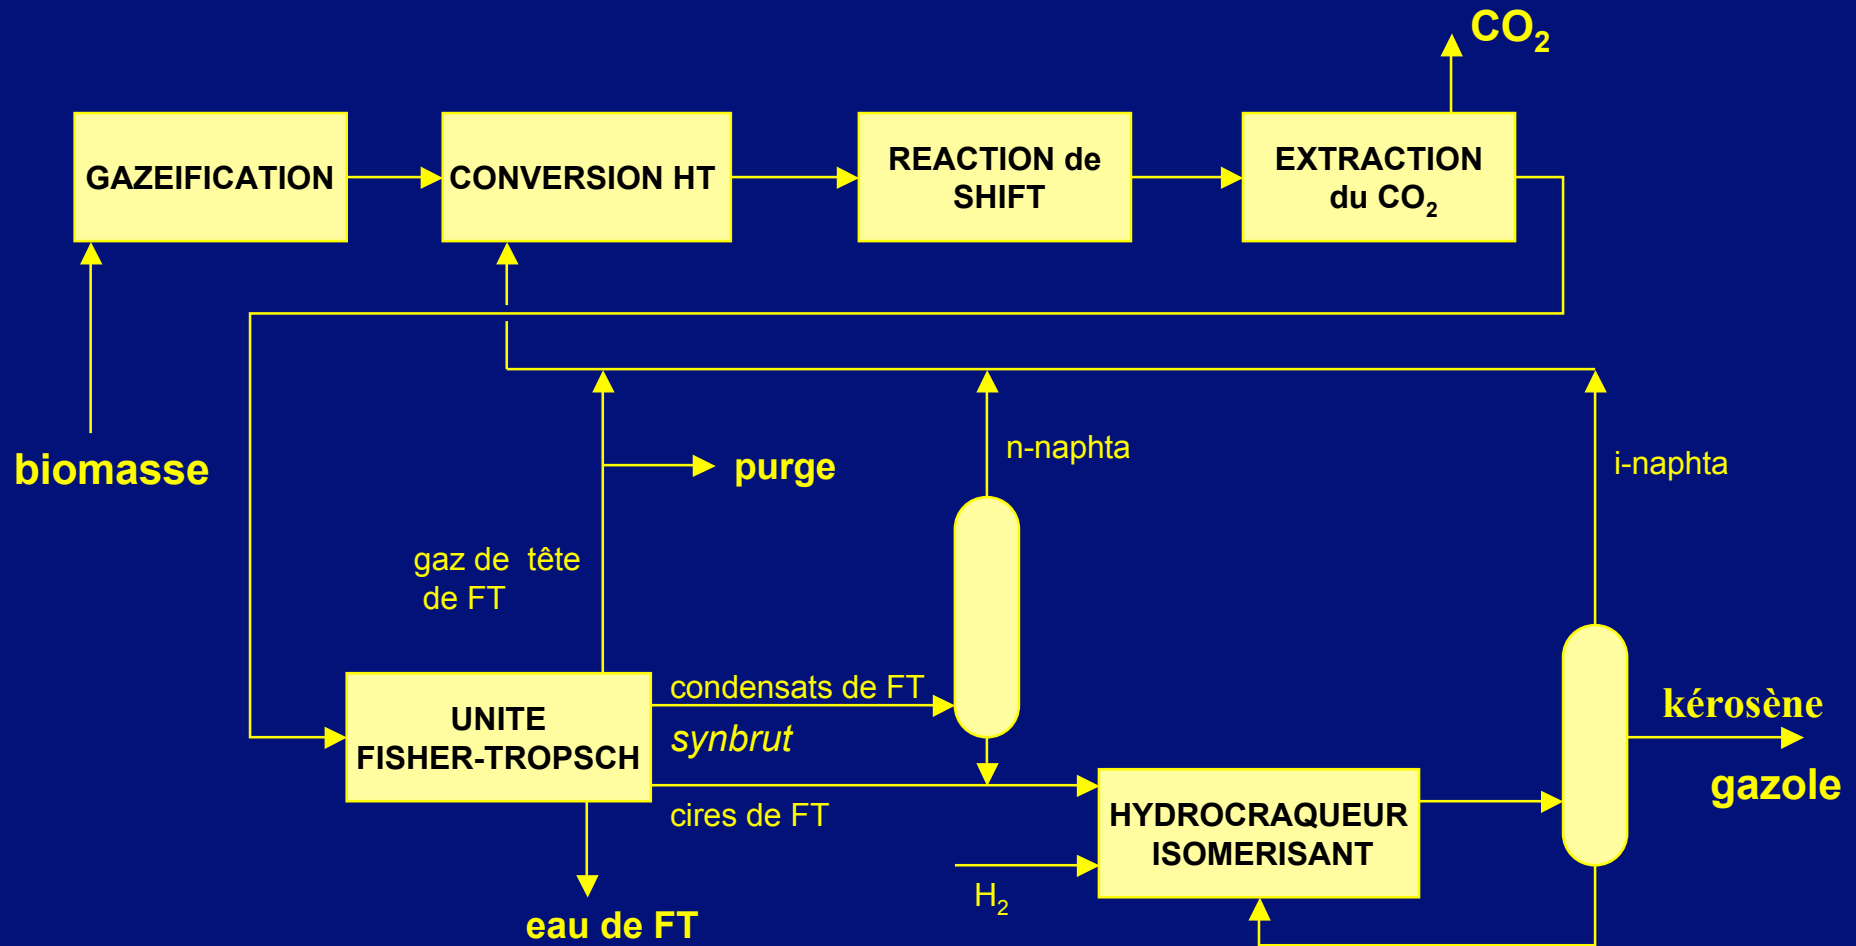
$CO_2$

GAZEIFICATION

CONVERSION HT

REACTION de SHIFT

EXTRACTION du $CO_2$

biomasse

purge

n-naphta

i-naphta

gaz de tête de FT

UNITE FISHER-TROPSCH

condensats de FT

synbrut

cires de FT

kérosène

gazole

HYDROCRAQUEUR ISOMERISANT

$H_2$

eau de FT